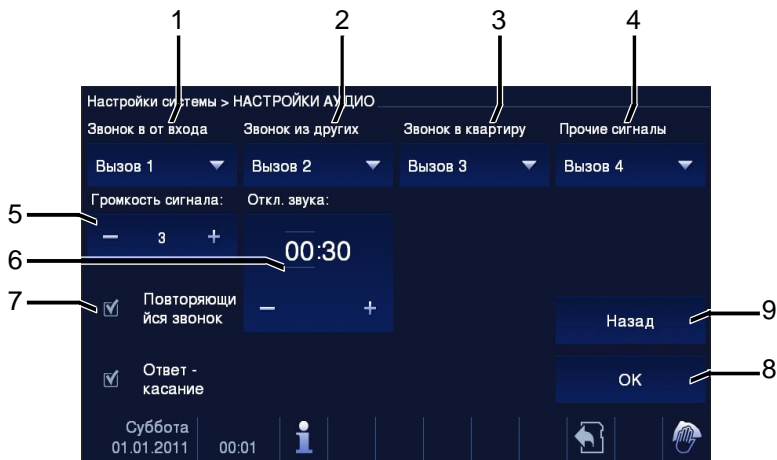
1
2
3
4

Настройки системы > НАСТРОЙКИ АУДИО

Звонок в от входа
Звонок из других
Звонок в квартиру
Прочие сигналы

Вызов 1
Вызов 2
Вызов 3
Вызов 4

Громкость сигнала:
Откл. звука:

5
– 3 +

6
00:30

7
Повторяющийся звонок
– +

Назад
9

Ответ - касание

OK
8

Суббота
01.01.2011
00:01